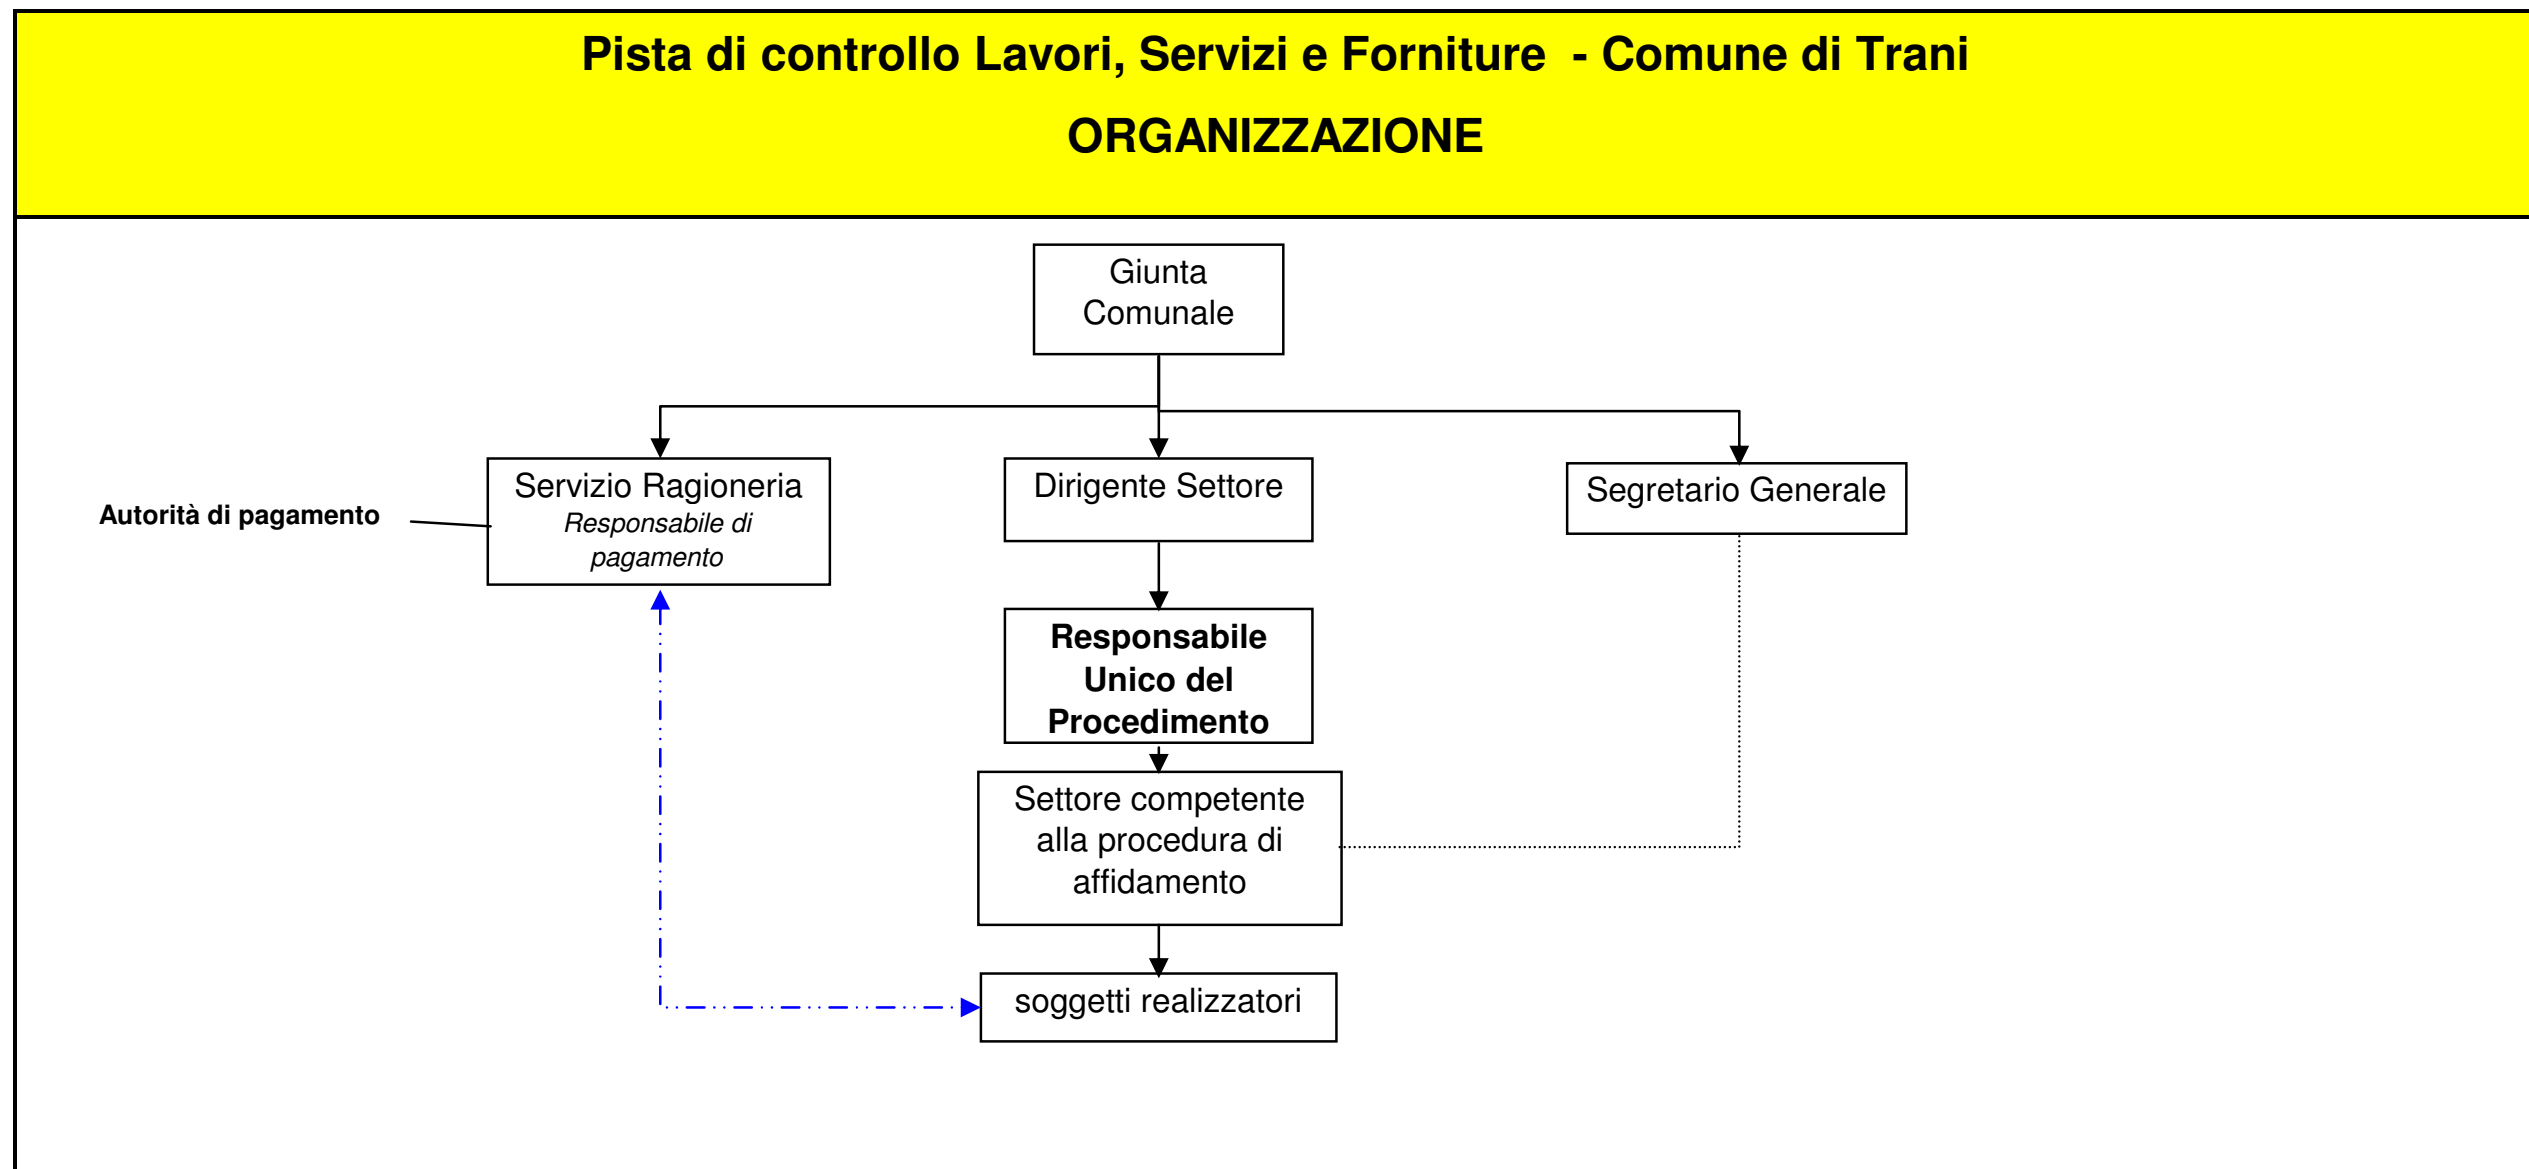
Pista di controllo Lavori, Servizi e Forniture - Comune di Trani

ORGANIZZAZIONE

Giunta Comunale

Servizio Ragioneria
*Responsabile di pagamento*

Autorità di pagamento

Dirigente Settore

Segretario Generale

**Responsabile Unico del Procedimento**

Settore competente alla procedura di affidamento

soggetti realizzatori